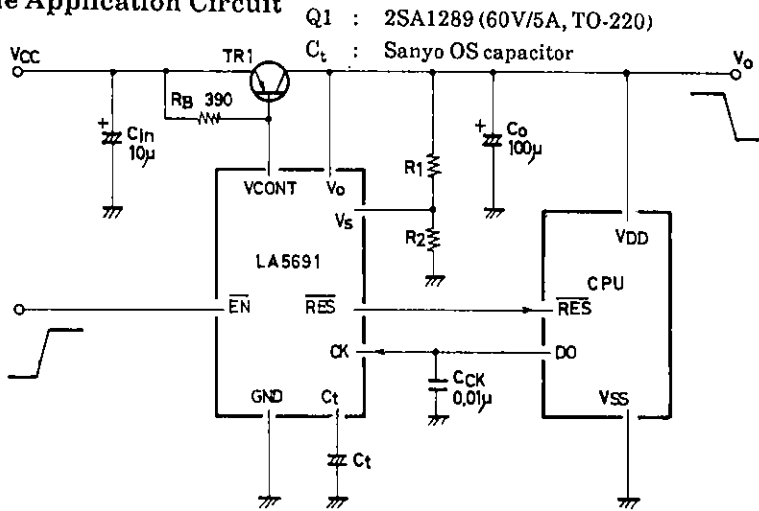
e Application Circuit

Q1 : 2SA1289 (60V/5A, TO-220)
$C_t$ : Sanyo OS capacitor

VCC
TR1
$V_o$
RB 390
Cin 10μ
Co 100μ
R1
R2
VCONT
Vo
Vs
LA5691
$\overline{EN}$
$\overline{RES}$
CK
GND
Ct
Ct
CCK 0.01μ
VDD
CPU
$\overline{RES}$
DO
VSS